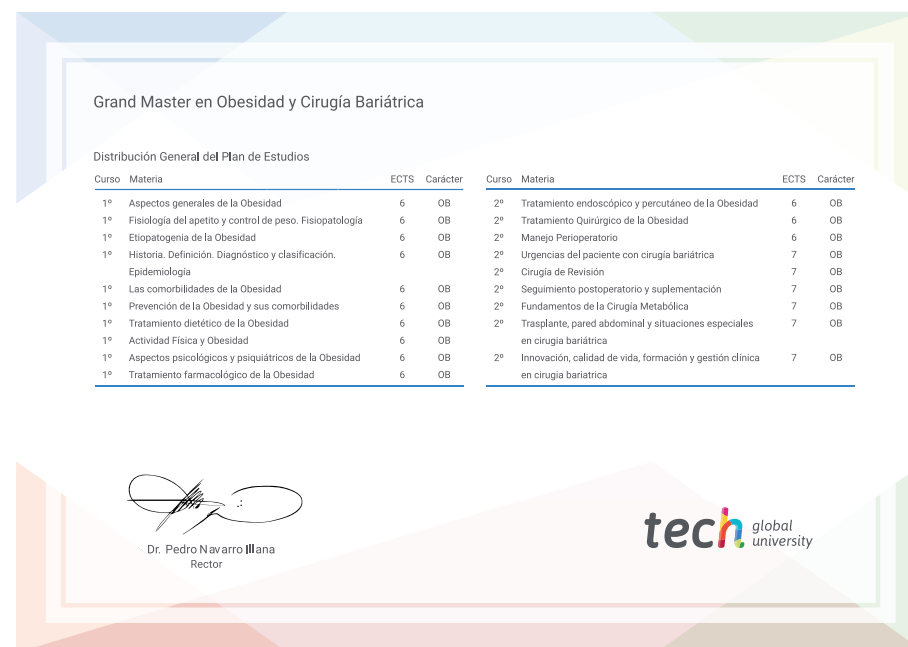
Grand Master en Obesidad y Cirugía Bariátrica

Distribución General del Plan de Estudios

| Curso | Materia | ECTS | Carácter |
|---|---|---|---|
| 1º | Aspectos generales de la Obesidad | 6 | OB |
| 1º | Fisiología del apetito y control de peso. Fisiopatología | 6 | OB |
| 1º | Etiopatogenia de la Obesidad | 6 | OB |
| 1º | Historia. Definición. Diagnóstico y clasificación. Epidemiología | 6 | OB |
| 1º | Las comorbilidades de la Obesidad | 6 | OB |
| 1º | Prevención de la Obesidad y sus comorbilidades | 6 | OB |
| 1º | Tratamiento dietético de la Obesidad | 6 | OB |
| 1º | Actividad Física y Obesidad | 6 | OB |
| 1º | Aspectos psicológicos y psiquiátricos de la Obesidad | 6 | OB |
| 1º | Tratamiento farmacológico de la Obesidad | 6 | OB |

| Curso | Materia | ECTS | Carácter |
|---|---|---|---|
| 2º | Tratamiento endoscópico y percutáneo de la Obesidad | 6 | OB |
| 2º | Tratamiento Quirúrgico de la Obesidad | 6 | OB |
| 2º | Manejo Perioperatorio | 6 | OB |
| 2º | Urgencias del paciente con cirugía bariátrica | 7 | OB |
| 2º | Cirugía de Revisión | 7 | OB |
| 2º | Seguimiento postoperatorio y suplementación | 7 | OB |
| 2º | Fundamentos de la Cirugía Metabólica | 7 | OB |
| 2º | Trasplante, pared abdominal y situaciones especiales en cirugía bariátrica | 7 | OB |
| 2º | Innovación, calidad de vida, formación y gestión clínica en cirugia bariatrica | 7 | OB |

Dr. Pedro Navarro Illana
Rector

tech global university